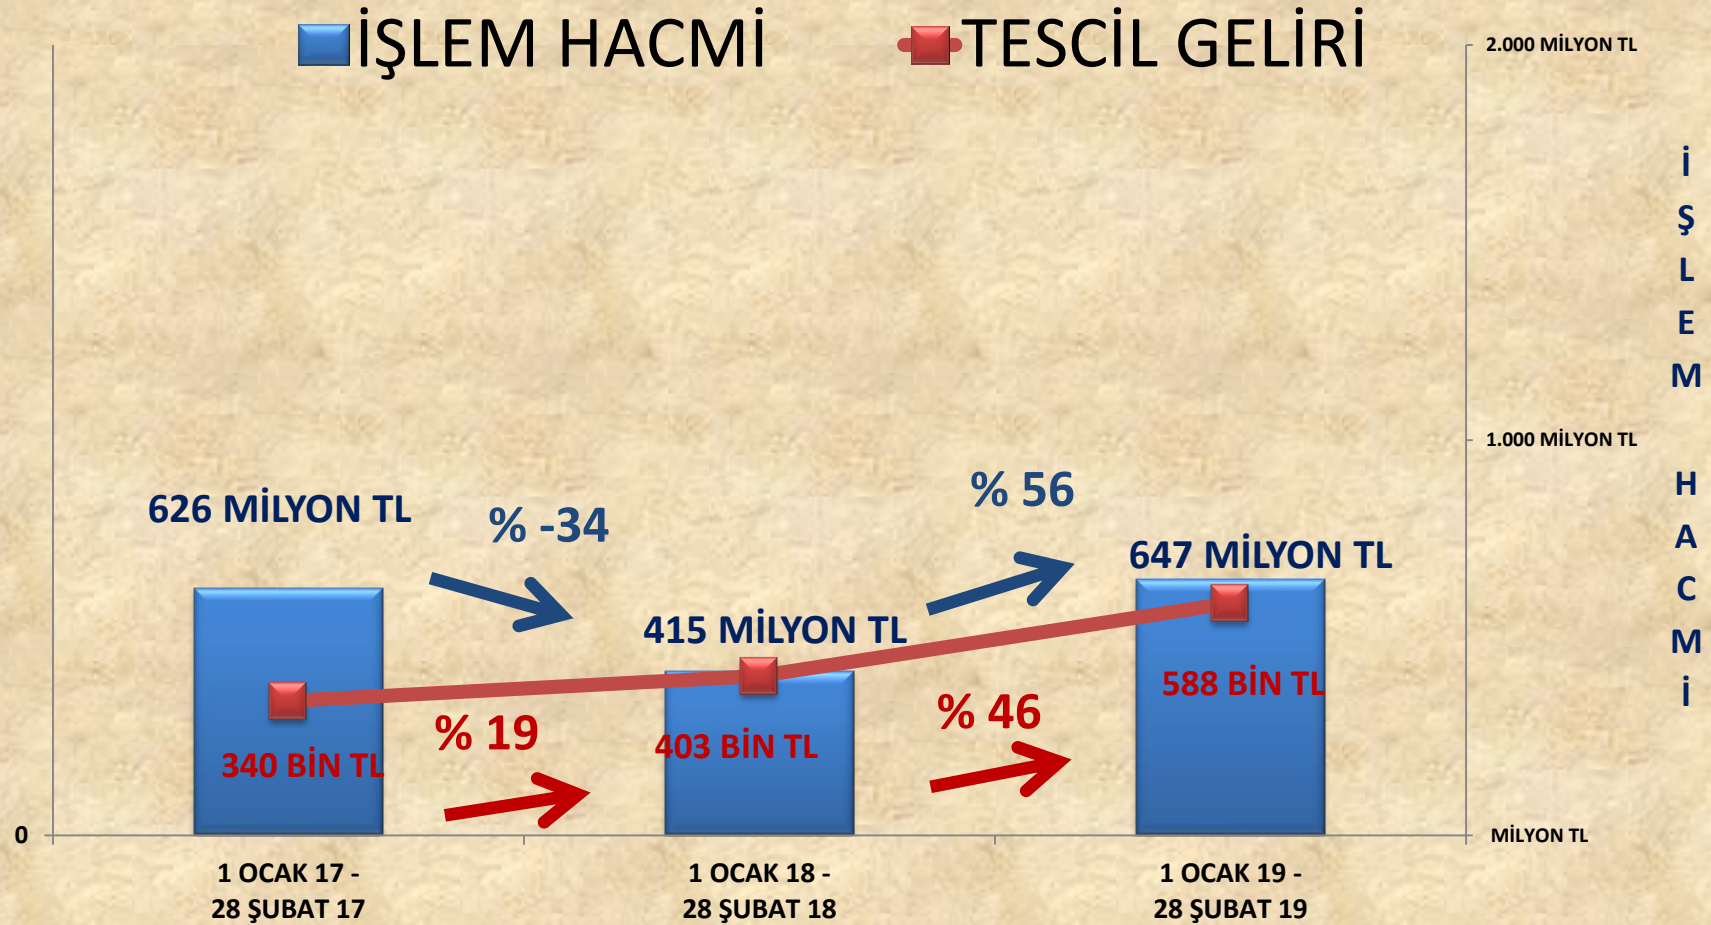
İŞLEM HACMİ TESCİL GELİRİ

2.000 MİLYON TL

1.000 MİLYON TL

MİLYON TL

İŞLEM HACMİ

0

626 MİLYON TL

% -34

415 MİLYON TL

% 56

647 MİLYON TL

340 BİN TL

% 19

403 BİN TL

% 46

588 BİN TL

1 OCAK 17 - 28 ŞUBAT 17

1 OCAK 18 - 28 ŞUBAT 18

1 OCAK 19 - 28 ŞUBAT 19